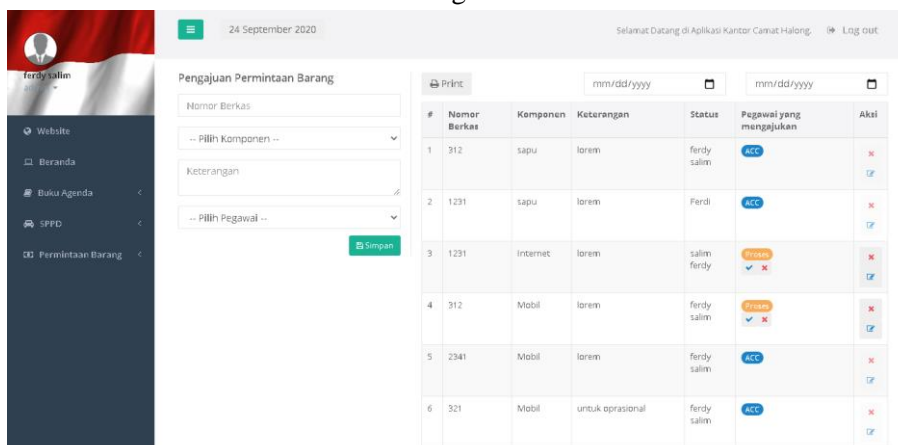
ferdy salim

Website
Beranda
Buku Agenda
SPPD
Permintaan Barang

24 September 2020

Selamat Datang di Aplikasi Kantor Camat Halong. Log out

Pengajuan Permintaan Barang

Nomor Berkas
-- Pilih Komponen --
Keterangan
-- Pilih Pegawai --
Simpan

Print
mm/dd/yyyy
mm/dd/yyyy

| # | Nomor Berkas | Komponen | Keterangan | Status | Pegawai yang mengajukan | Aksi |
|---|---|---|---|---|---|---|
| 1 | 312 | sapu | lorem | ferdy salim | ACC | |
| 2 | 1231 | sapu | lorem | Ferdi | ACC | |
| 3 | 1231 | Internet | lorem | salim ferdy | Proses | |
| 4 | 312 | Mobil | lorem | ferdy salim | Proses | |
| 5 | 2341 | Mobil | lorem | ferdy salim | ACC | |
| 6 | 321 | Mobil | untuk oprasional | ferdy salim | ACC | |